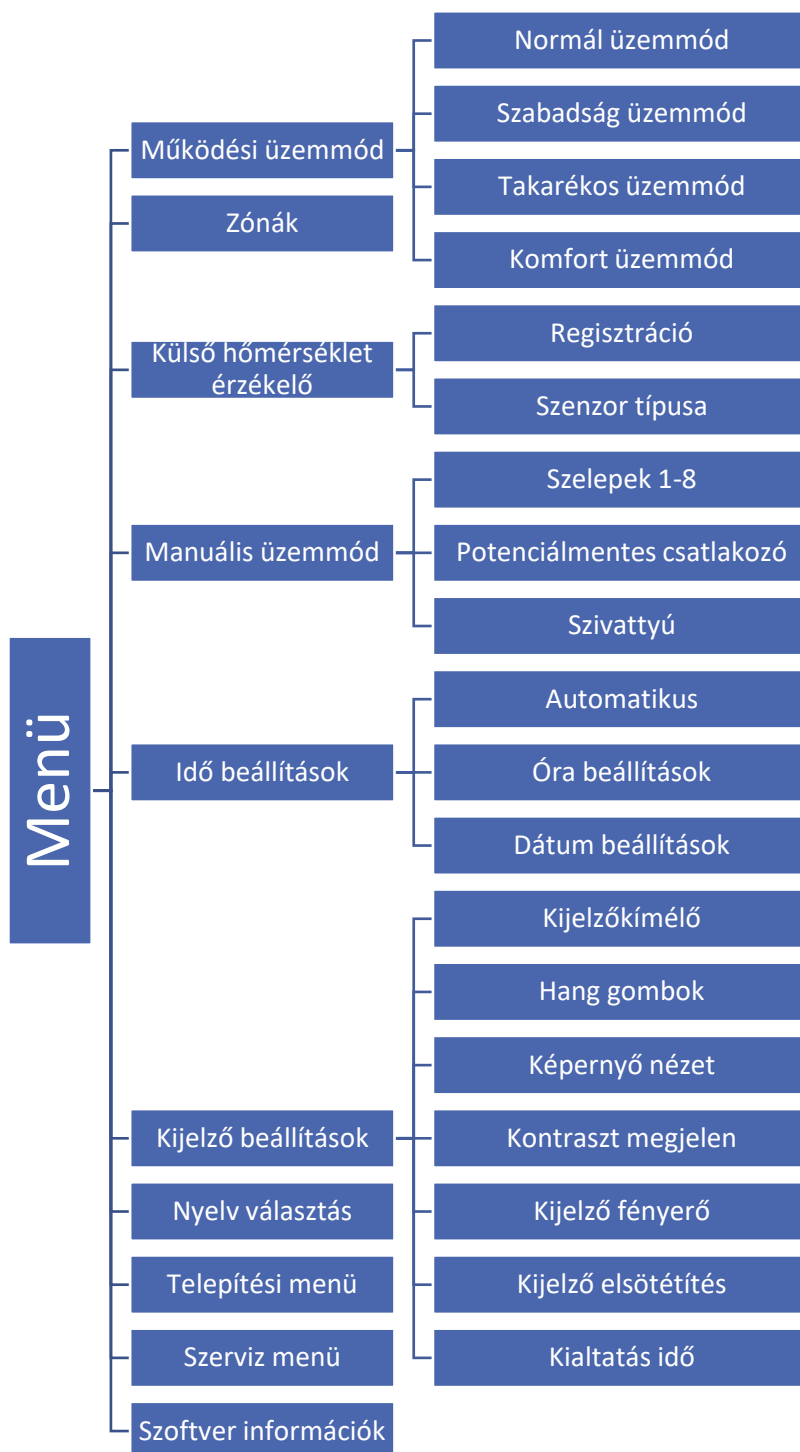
Menü

Működési üzemmód

Normál üzemmód

Szabadság üzemmód

Takarékos üzemmód

Komfort üzemmód

Zónák

Külső hőmérséklet érzékelő

Regisztráció

Szenzor típusa

Manuális üzemmód

Szelepek 1-8

Potenciálmentes csatlakozó

Szivattyú

Idő beállítások

Automatikus

Óra beállítások

Dátum beállítások

Kijelző beállítások

Kijelzőkímélő

Hang gombok

Képernyő nézet

Kontraszt megjelen

Kijelző fényerő

Kijelző elsötétítés

Kialtatás idő

Nyelv választás

Telepítési menü

Szerviz menü

Szoftver információk